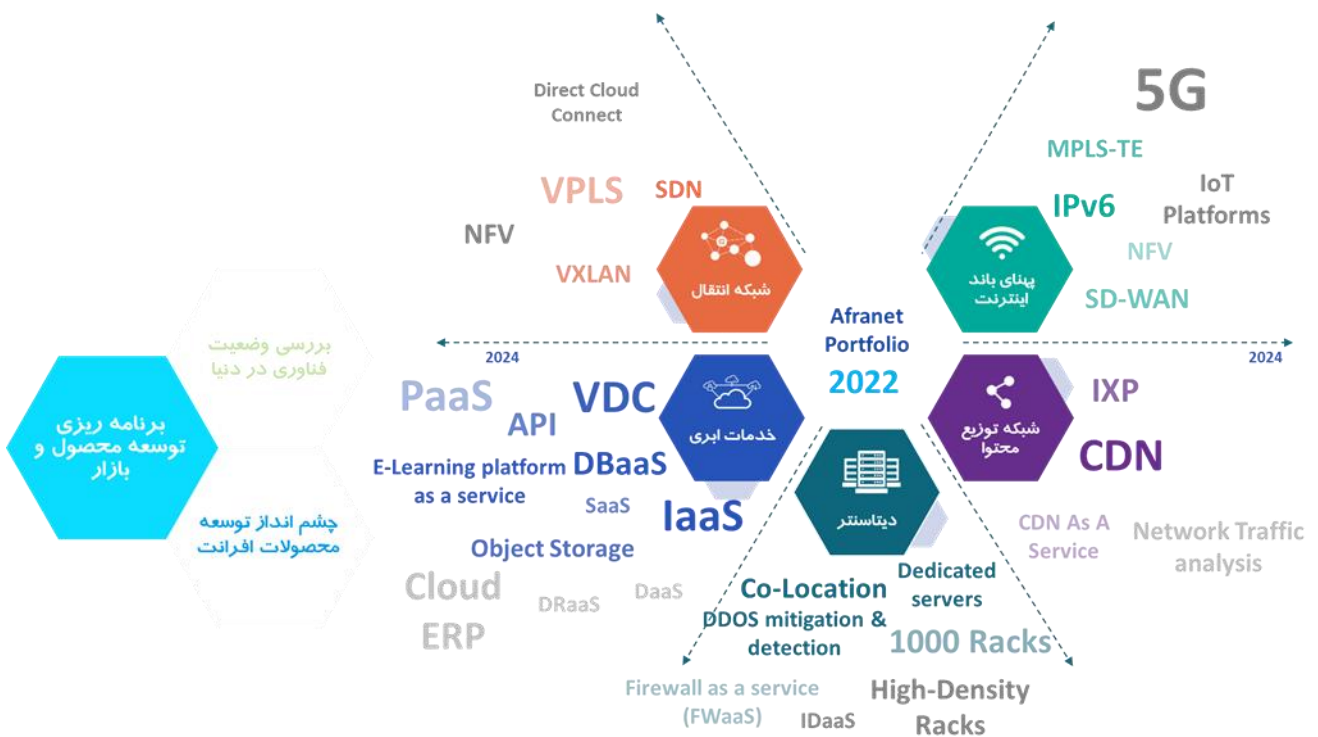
Direct Cloud Connect

5G

MPLS-TE

VPLS SDN

IoT Platforms

IPv6

NFV

NFV

شبکه انتقال

پهنای باند اینترنت

VXLAN

SD-WAN

Afranet Portfolio 2022

2024

2024

بررسی وضعیت فناوری در دنیا

PaaS

VDC

IXP

API

خدمات ابری

شبکه توزیع محتوا

برنامه ریزی توسعه محصول و بازار

CDN

E-Learning platform as a service

DBaaS

SaaS

IaaS

دیتاسنتر

CDN As A Service

Network Traffic analysis

چشم انداز توسعه محصولات افرانت

Object Storage

Cloud ERP

DRaaS

DaaS

Co-Location

Dedicated servers

DDOS mitigation & detection

1000 Racks

Firewall as a service (FWaaS)

IDaaS

High-Density Racks